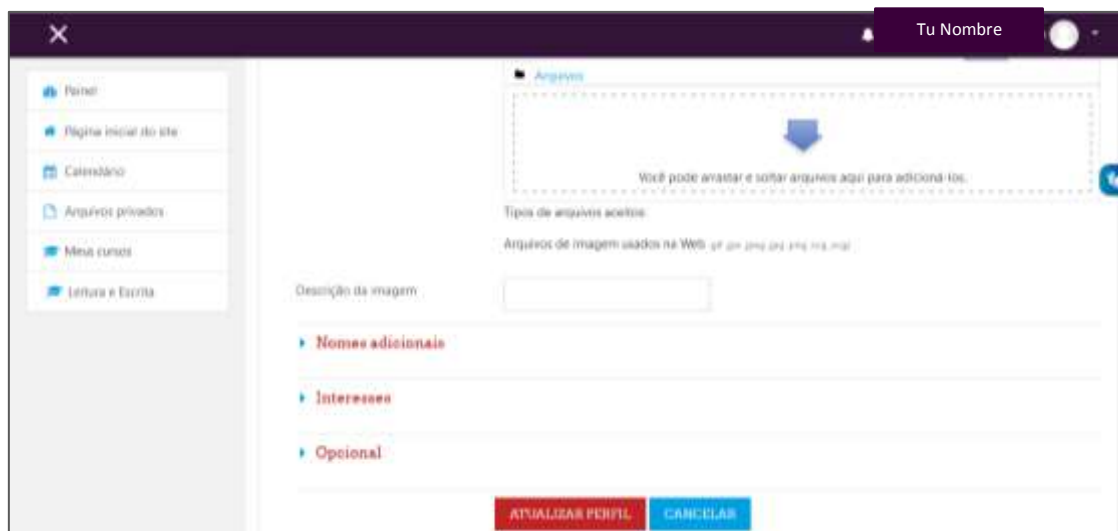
Tu Nombre

Painel

Página inicial do site

Calendário

Arquivos privados

Meus cursos

Leitura e Escrita

Arquivos

Você pode arrastar e soltar arquivos aqui para adicioná-los.

Tipos de arquivos aceitos:

Arquivos de imagem usados na Web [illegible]

Descrição da imagem

Nomes adicionais

Interesses

Opcional

ATUALIZAR PERFIL

CANCELAR